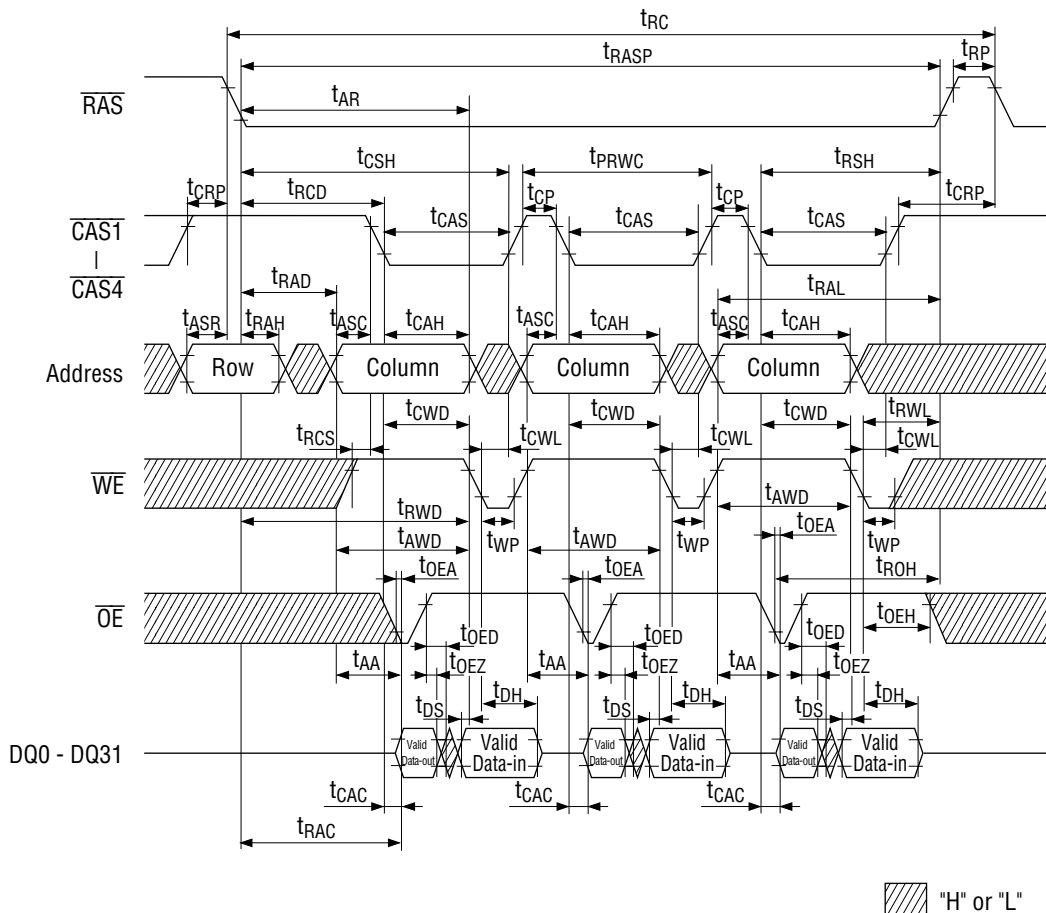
$t_{RC}$
$t_{RASP}$
$t_{RP}$
$\overline{RAS}$
$t_{AR}$
$t_{CSH}$
$t_{PRWC}$
$t_{RSH}$
$t_{CRP}$
$t_{RCD}$
$t_{CP}$
$t_{CP}$
$t_{CRP}$
$t_{CAS}$
$t_{CAS}$
$t_{CAS}$
$\overline{CAS1}$
I
$\overline{CAS4}$
$t_{RAD}$
$t_{RAL}$
$t_{ASR}$
$t_{RAH}$
$t_{ASC}$
$t_{CAH}$
$t_{ASC}$
$t_{CAH}$
$t_{ASC}$
$t_{CAH}$
Address
Row
Column
Column
Column
$t_{CWD}$
$t_{CWD}$
$t_{CWD}$
$t_{RWL}$
$t_{RCS}$
$t_{CWL}$
$t_{CWL}$
$t_{CWL}$
$\overline{WE}$
$t_{AWD}$
$t_{RWD}$
$t_{OEA}$
$t_{AWD}$
$t_{WP}$
$t_{AWD}$
$t_{WP}$
$t_{WP}$
$t_{OEA}$
$t_{OEA}$
$t_{ROH}$
$\overline{OE}$
$t_{OED}$
$t_{OED}$
$t_{OED}$
$t_{OEH}$
$t_{AA}$
$t_{OEZ}$
$t_{AA}$
$t_{OEZ}$
$t_{AA}$
$t_{OEZ}$
$t_{DH}$
$t_{DH}$
$t_{DH}$
$t_{DS}$
$t_{DS}$
$t_{DS}$
DQ0 - DQ31
Valid Data-out
Valid Data-in
Valid Data-out
Valid Data-in
Valid Data-out
Valid Data-in
$t_{CAC}$
$t_{CAC}$
$t_{CAC}$
$t_{RAC}$
"H" or "L"